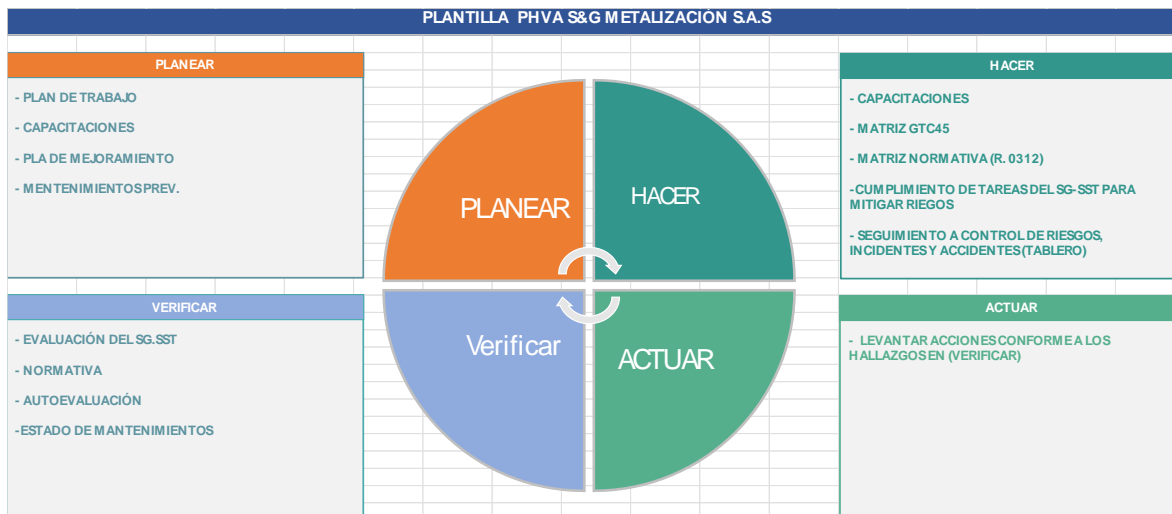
PLANTILLA PHVA S&G METALIZACIÓN S.A.S

PLANEAR

- PLAN DE TRABAJO

- CAPACITACIONES

- PLA DE MEJORAMIENTO

- MENTENIMIENTOS PREV.

PLANEAR

HACER

Verificar

ACTUAR

HACER

- CAPACITACIONES

- MATRIZ GTC45

- MATRIZ NORMATIVA (R. 0312)

-CUMPLIMIENTO DE TAREAS DEL SG-SST PARA MITIGAR RIEGOS

- SEGUIMIENTO A CONTROL DE RIESGOS, INCIDENTES Y ACCIDENTES (TABLERO)

VERIFICAR

- EVALUACIÓN DEL SG.SST

- NORMATIVA

- AUTOEVALUACIÓN

-ESTADO DE MANTENIMIENTOS

ACTUAR

- LEVANTAR ACCIONES CONFORME A LOS HALLAZGOS EN (VERIFICAR)